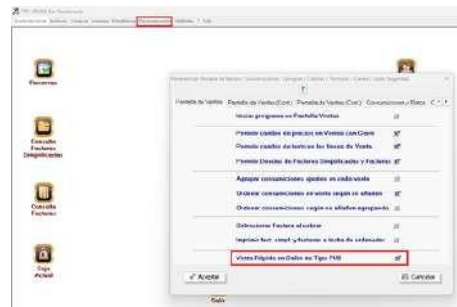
TPV-HOSTE Sin Restaurante

Mantenimientos Archivo Utilidades Configuración Ayuda

Procesar

Consulta Facturas Simplificadas

Consulta Facturas

Caja Actual

Pantalla de Ventas | Pantalla de Ventas (Cont.) | Pantalla de Ventas (Cont.) | Consumiciones y Platos

Iniciar programa en Pantalla Ventas

Permite cambio de precios en Ventas con Cobro

Permite cambio de textos en las líneas de Venta

Permite Desdoble de Facturas Simplificadas y Facturas

Agrupar consumiciones iguales en cada venta

Ordenar consumiciones en venta según su añadido

Ordenar consumiciones según su añadido agrupando

Seleccionar Factura al cobrar

Imprimir fact. simpl. y facturas a fecha de ordenador

Venta Rápida en Salón de Tipo TVB

Aceptar

Cancelar

Salir